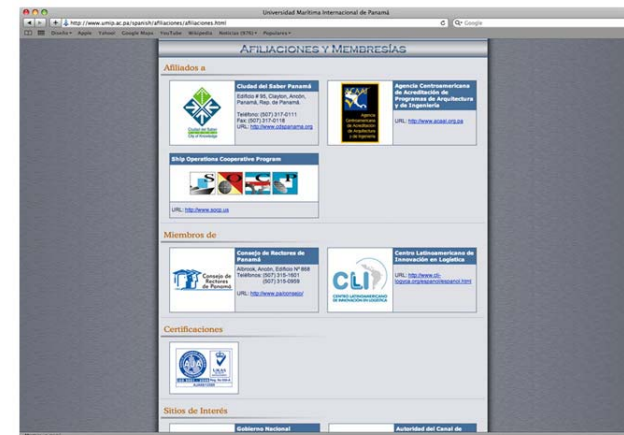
Universidad Marítima Internacional de Panamá

http://www.umip.ac.pa/spanish/afiliaciones/afiliaciones.html

Google

Diseño Apple Yahoo! Google Maps YouTube Wikipedia Noticias (976) Popular

AFILIACIONES Y MEMBRESÍAS

Afiliados a

Ciudad del Saber Panamá

Edificio # 95, Clayton, Ancón, Panamá, Rep. de Panamá.

Teléfono: (507) 317-0111
Fax: (507) 317-0118
URL: http://www.cdspanama.org

Ciudad del Saber
City of Knowledge

Agencia Centroamericana de Acreditación de Programas de Arquitectura y de Ingeniería

URL: http://www.acaai.org.pa

ACAAI

Agencia Centroamericana de Acreditación de Arquitectura y de Ingeniería

Ship Operations Cooperative Program

URL: http://www.socp.us

Miembros de

Consejo de Rectores de Panamá

Albrook, Ancón, Edificio Nº 868
Teléfonos: (507) 315-1601
(507) 315-0959

URL: http://www.pa/consejo/

Consejo de Rectores de Panamá

Centro Latinoamericano de Innovación en Logística

URL: http://www.cli-logocis.org/espanol/espanol.html

CLI

CENTRO LATINOAMERICANO DE INNOVACIÓN EN LOGÍSTICA

Certificaciones

Sitios de Interés

Gobierno Nacional

Autoridad del Canal de